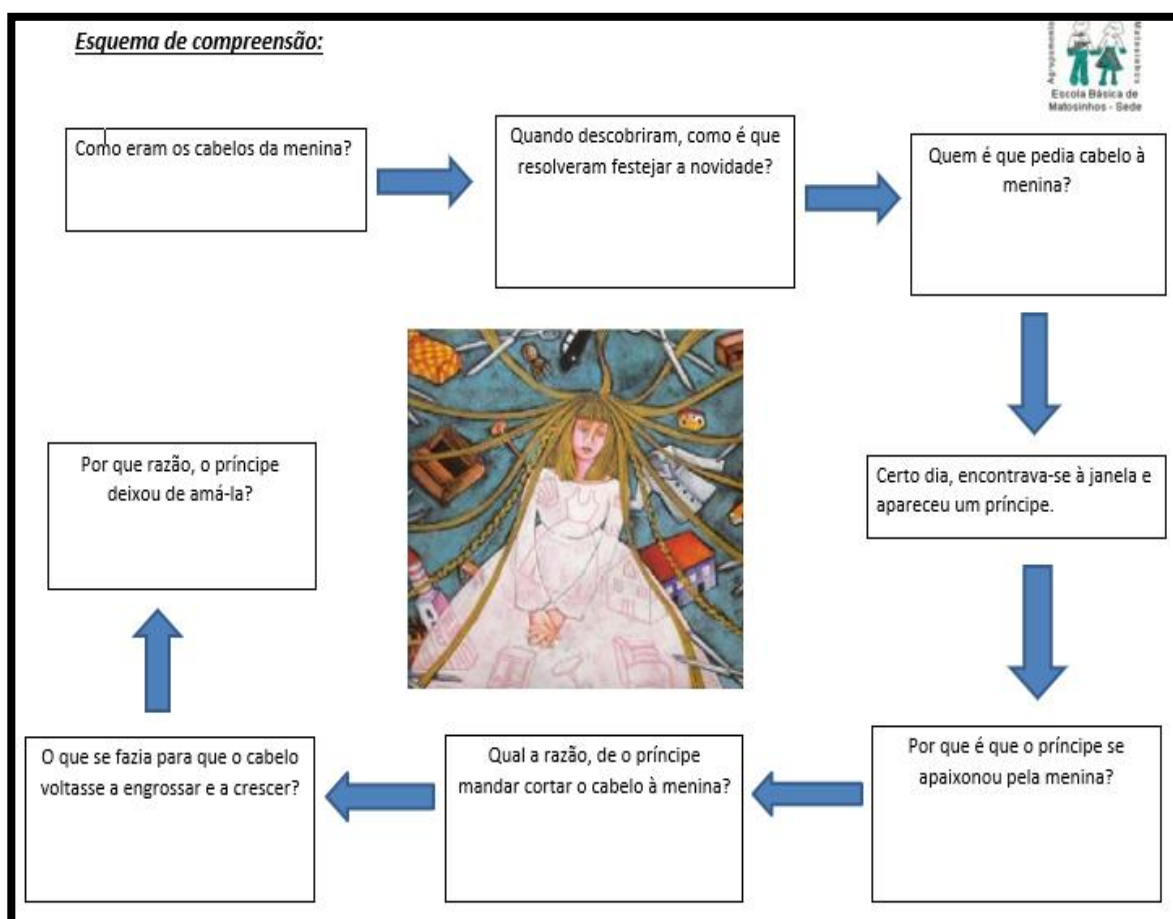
Esquema de compreensão:

Agrupamento Matosinhos
Escola Básica de Matosinhos - Sede

Como eram os cabelos da menina?

Quando descobriram, como é que resolveram festejar a novidade?

Quem é que pedia cabelo à menina?

Certo dia, encontrava-se à janela e apareceu um príncipe.

Por que é que o príncipe se apaixonou pela menina?

Qual a razão, de o príncipe mandar cortar o cabelo à menina?

O que se fazia para que o cabelo voltasse a engrossar e a crescer?

Por que razão, o príncipe deixou de amá-la?